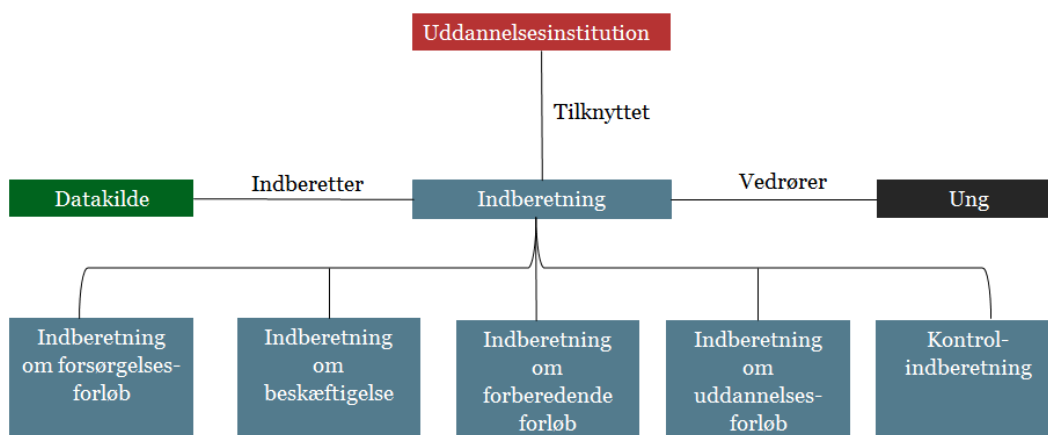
Uddannelsesinstitution

Tilknyttet

Datakilde

Indberetter

Indberetning

Vedrører

Ung

Indberetning om forsørgelsesforløb

Indberetning om beskæftigelse

Indberetning om forberedende forløb

Indberetning om uddannelsesforløb

Kontrolindberetning